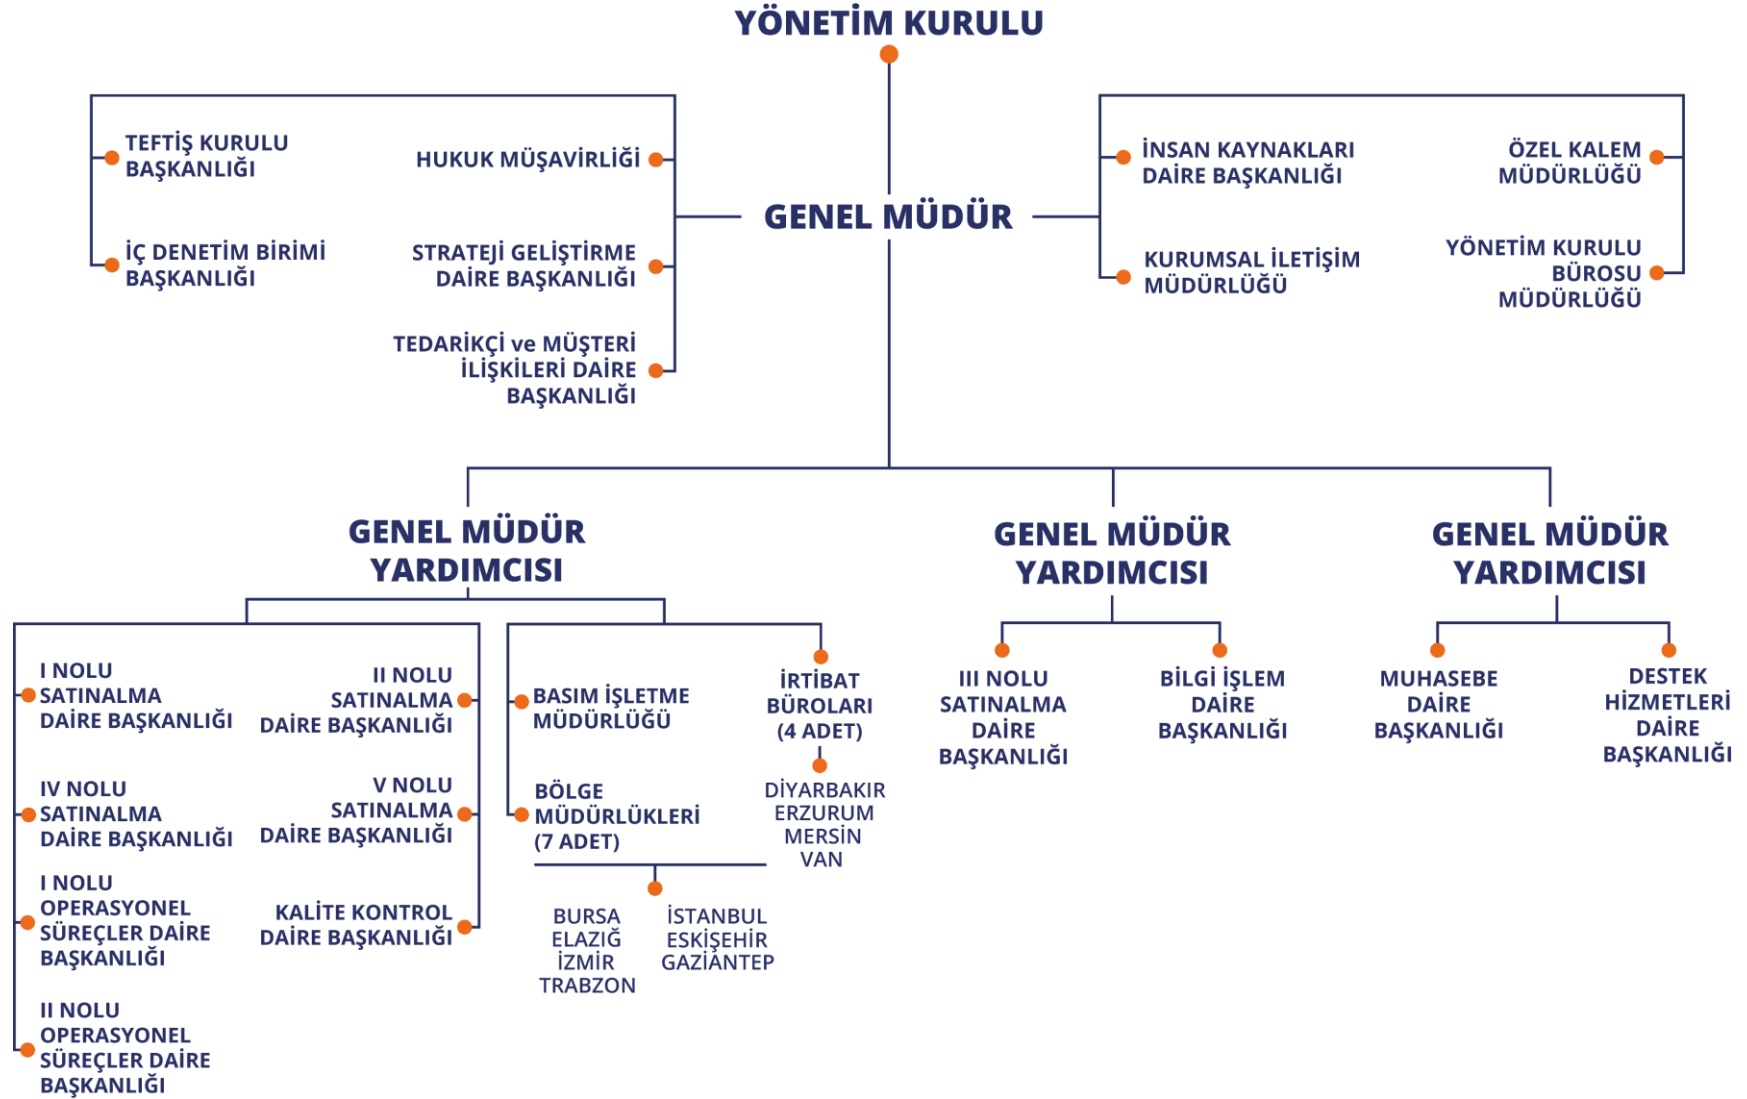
YÖNETİM KURULU

TEFTİŞ KURULU BAŞKANLIĞI

HUKUK MÜŞAVİRLİĞİ

İÇ DENETİM BİRİMİ BAŞKANLIĞI

STRATEJİ GELİŞTİRME DAİRE BAŞKANLIĞI

TEDARİKÇİ ve MÜŞTERİ İLİŞKİLERİ DAİRE BAŞKANLIĞI

GENEL MÜDÜR

İNSAN KAYNAKLARI DAİRE BAŞKANLIĞI

ÖZEL KALEM MÜDÜRLÜĞÜ

KURUMSAL İLETİŞİM MÜDÜRLÜĞÜ

YÖNETİM KURULU BÜROSU MÜDÜRLÜĞÜ

GENEL MÜDÜR YARDIMCISI

I NOLU SATINALMA DAİRE BAŞKANLIĞI

II NOLU SATINALMA DAİRE BAŞKANLIĞI

IV NOLU SATINALMA DAİRE BAŞKANLIĞI

V NOLU SATINALMA DAİRE BAŞKANLIĞI

I NOLU OPERASYONEL SÜREÇLER DAİRE BAŞKANLIĞI

KALİTE KONTROL DAİRE BAŞKANLIĞI

II NOLU OPERASYONEL SÜREÇLER DAİRE BAŞKANLIĞI

BASIM İŞLETME MÜDÜRLÜĞÜ

İRTİBAT BÜROLARI (4 ADET)

DİYARBAKIR ERZURUM MERSİN VAN

BÖLGE MÜDÜRLÜKLERİ (7 ADET)

BURSA ELAZIĞ İZMİR TRABZON

İSTANBUL ESKİŞEHİR GAZİANTEP

GENEL MÜDÜR YARDIMCISI

III NOLU SATINALMA DAİRE BAŞKANLIĞI

BİLGİ İŞLEM DAİRE BAŞKANLIĞI

GENEL MÜDÜR YARDIMCISI

MUHASEBE DAİRE BAŞKANLIĞI

DESTEK HİZMETLERİ DAİRE BAŞKANLIĞI